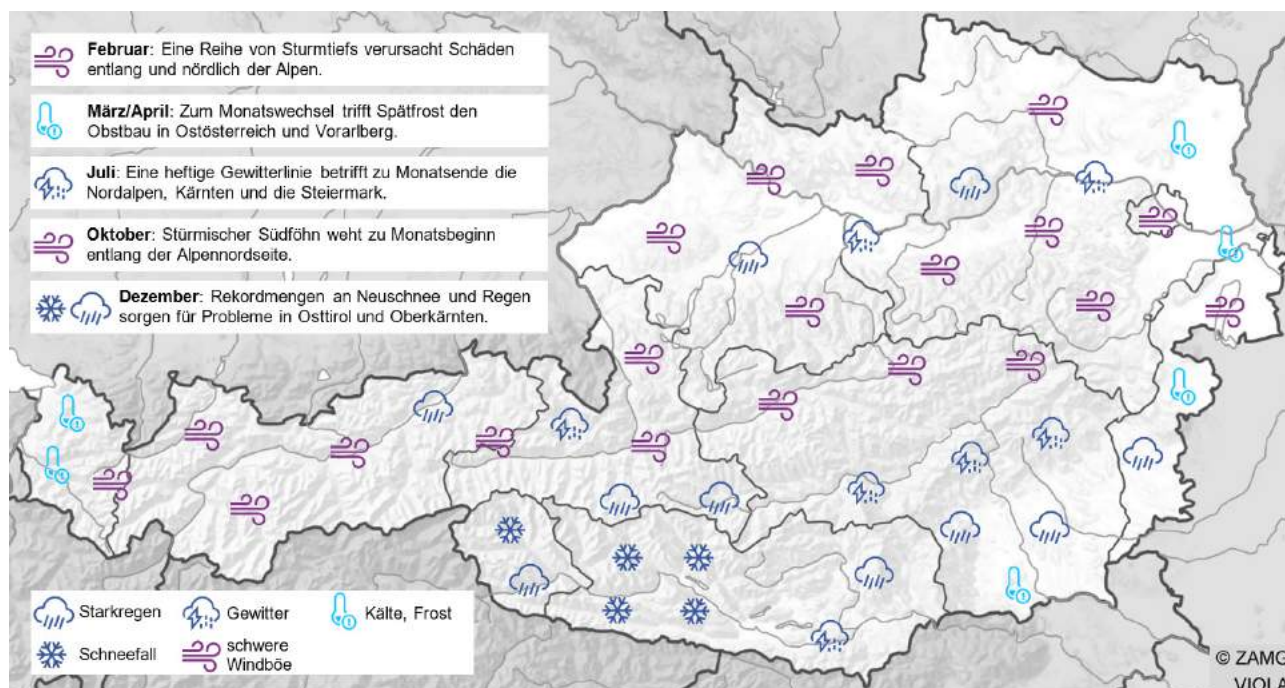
Februar: Eine Reihe von Sturmtiefs verursacht Schäden entlang und nördlich der Alpen.

März/April: Zum Monatswechsel trifft Spätfrost den Obstbau in Ostösterreich und Vorarlberg.

Juli: Eine heftige Gewitterlinie betrifft zu Monatsende die Nordalpen, Kärnten und die Steiermark.

Oktober: Stürmischer Südföhn weht zu Monatsbeginn entlang der Alpennordseite.

Dezember: Rekordmengen an Neuschnee und Regen sorgen für Probleme in Osttirol und Oberkärnten.

Starkregen
Gewitter
Kälte, Frost
Schneefall
schwere Windböe

© ZAMG
VIOLA